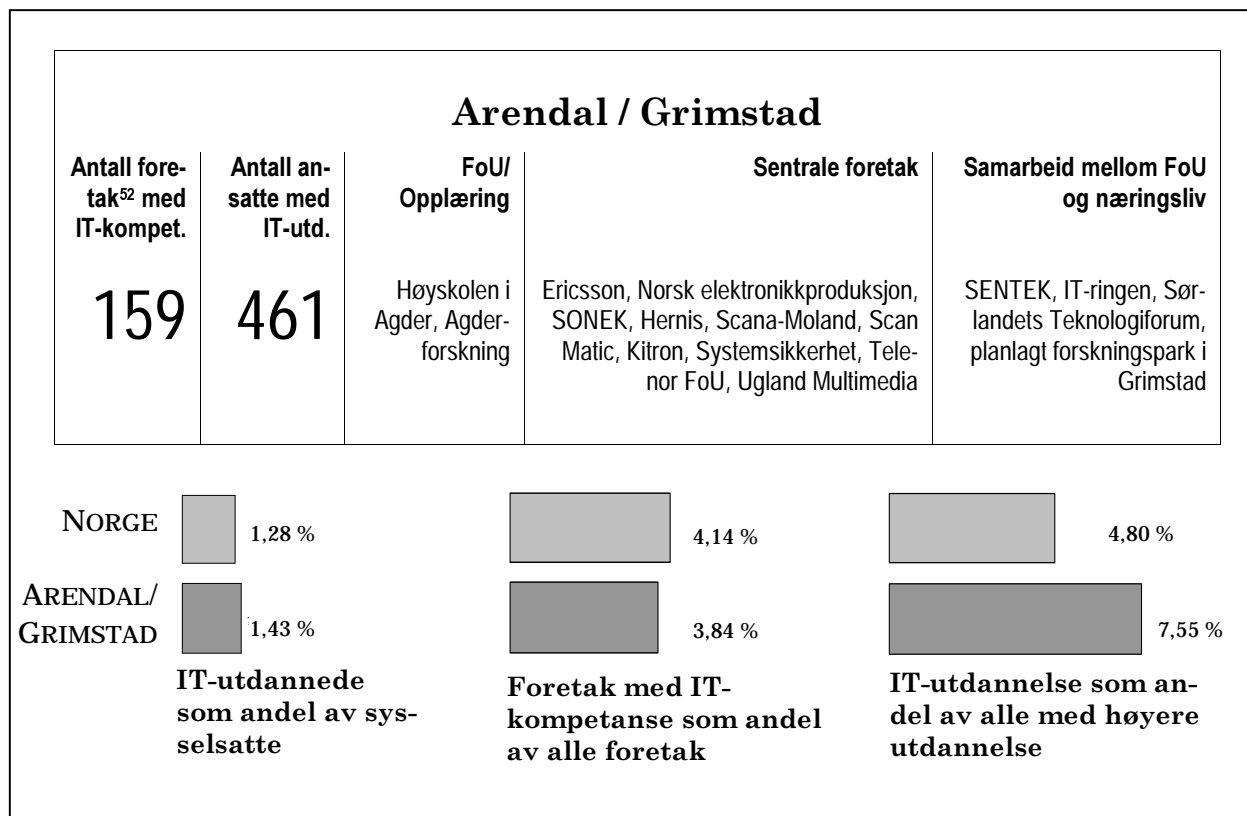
Arendal / Grimstad

| Antall foretak$^{52}$ med IT-kompet. | Antall ansatte med IT-utd. | FoU/ Opplæring | Sentrale foretak | Samarbeid mellom FoU og næringsliv |
|---|---|---|---|---|
| 159 | 461 | Høyskolen i Agder, Agderforskning | Ericsson, Norsk elektronikkproduksjon, SONEK, Hernis, Scana-Moland, Scan Matic, Kitron, Systemsikkerhet, Telenor FoU, Ugland Multimedia | SENTEK, IT-ringen, Sørlandets Teknologiforum, planlagt forskningspark i Grimstad |

NORGE
ARENDAL/ GRIMSTAD

1,28 %
1,43 %
IT-utdannede som andel av sysselsatte

4,14 %
3,84 %
Foretak med IT-kompetanse som andel av alle foretak

4,80 %
7,55 %
IT-utdannelse som andel av alle med høyere utdannelse